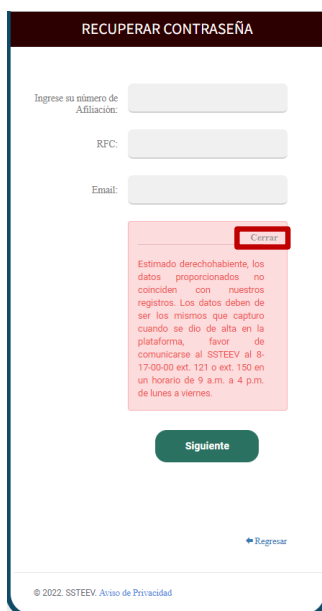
RECUPERAR CONTRASEÑA

Ingrese su número de Afiliación:

RFC:

Email:

Cerrar

Estimado derechohabiente, los datos proporcionados no coinciden con nuestros registros. Los datos deben de ser los mismos que capturo cuando se dio de alta en la plataforma, favor de comunicarse al SSTEEV al 8-17-00-00 ext. 121 o ext. 150 en un horario de 9 a.m. a 4 p.m. de lunes a viernes.

Siguiente

Regresar

© 2022. SSTEEV. Aviso de Privacidad